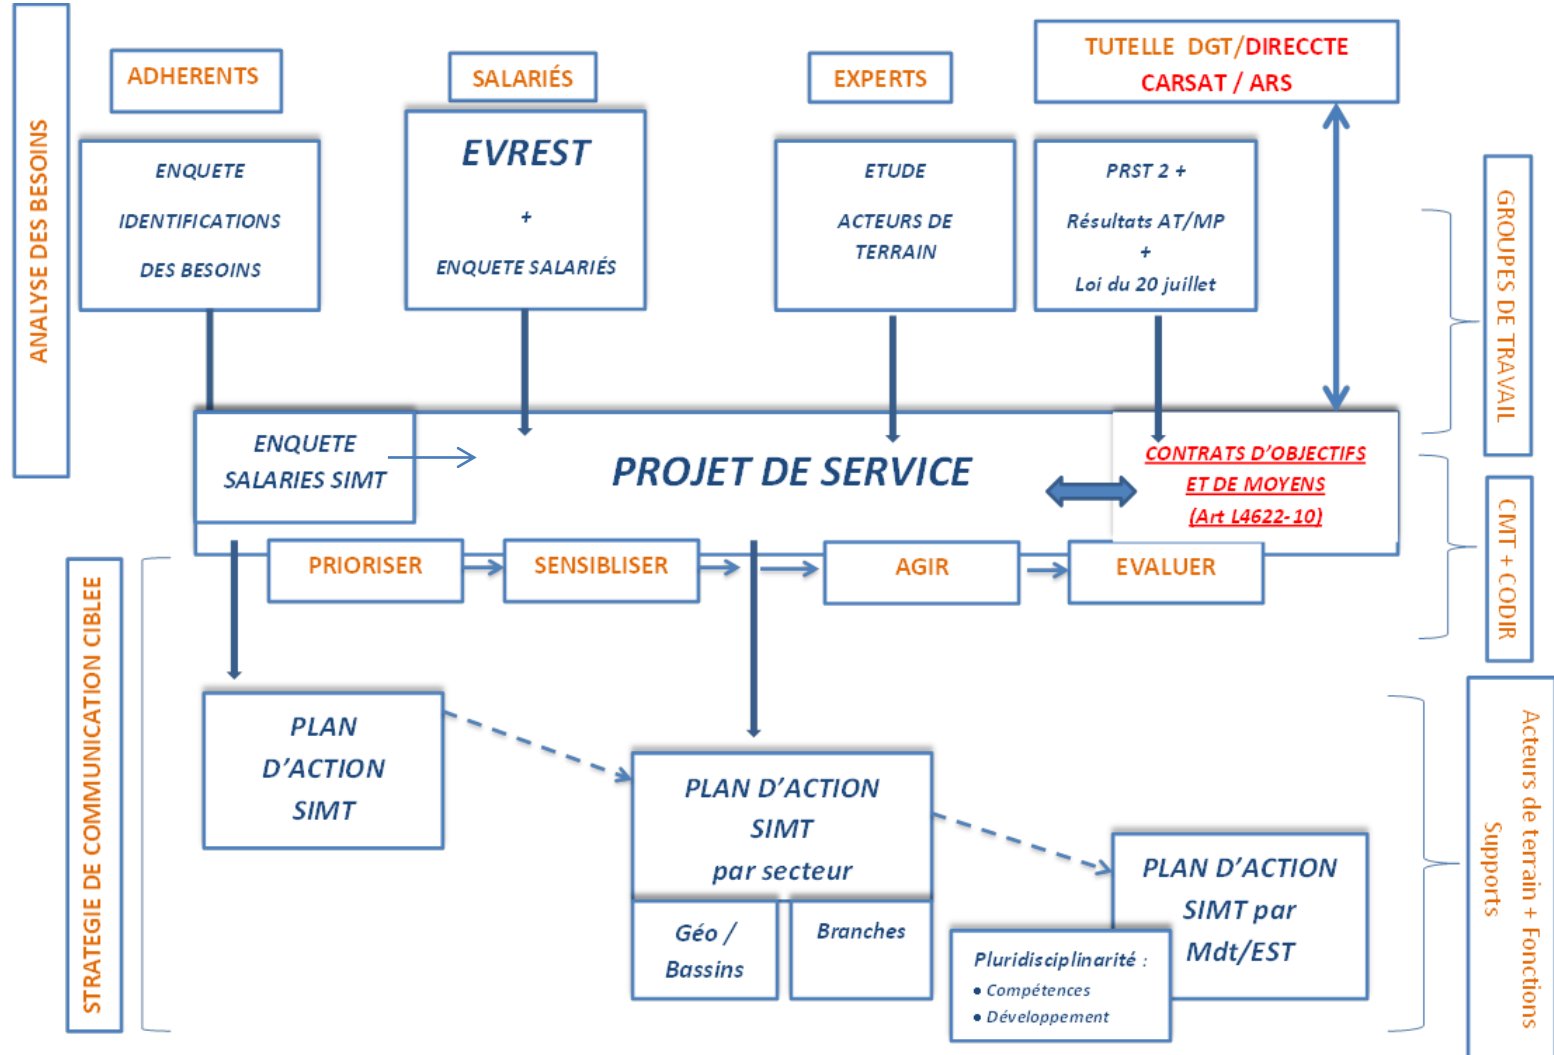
ANALYSE DES BESOINS

ADHERENTS

SALARIÉS

EXPERTS

TUTELLE DGT/DIRECCTE
CARSAT / ARS

ENQUETE
IDENTIFICATIONS
DES BESOINS

EVREST
+
ENQUETE SALARIÉS

ETUDE
ACTEURS DE TERRAIN

PRST 2 +
Résultats AT/MP
+
Loi du 20 juillet

GROUPES DE TRAVAIL

ENQUETE SALARIES SIMT

PROJET DE SERVICE

CONTRATS D'OBJECTIFS ET DE MOYENS (Art L4622-10)

CMT + CODIR

PRIORISER

SENSIBLISER

AGIR

EVALUER

STRATEGIE DE COMMUNICATION CIBLEE

PLAN D'ACTION SIMT

PLAN D'ACTION SIMT par secteur

Géo / Bassins

Branches

PLAN D'ACTION SIMT par Mdt/EST

Pluridisciplinarité :
• Compétences
• Développement

Acteurs de terrain + Fonctions Supports